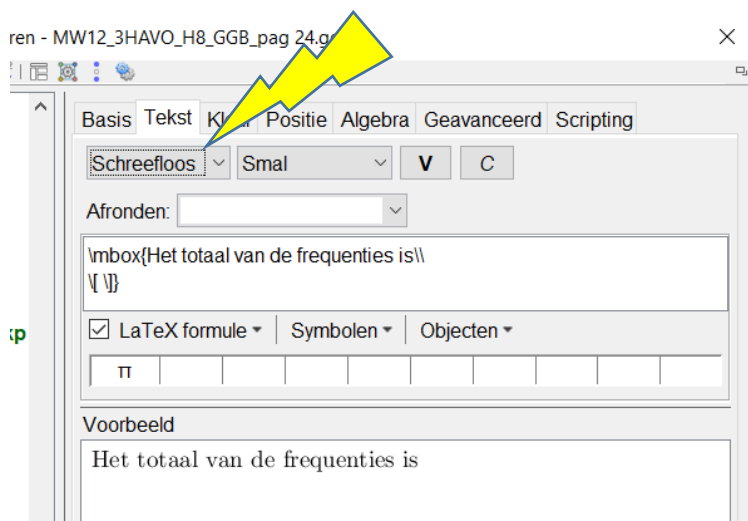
ren - MW12_3HAVO_H8_GGB_pag 24.g

×

Basis Tekst Kl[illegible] Positie Algebra Geavanceerd Scripting

Schreefloos

Smal

V

C

Afronden:

\mbox{Het totaal van de frequenties is\\
\[ \]}

☑ LaTeX formule ▾ Symbolen ▾ Objecten ▾

π

Voorbeeld

Het totaal van de frequenties is

xp